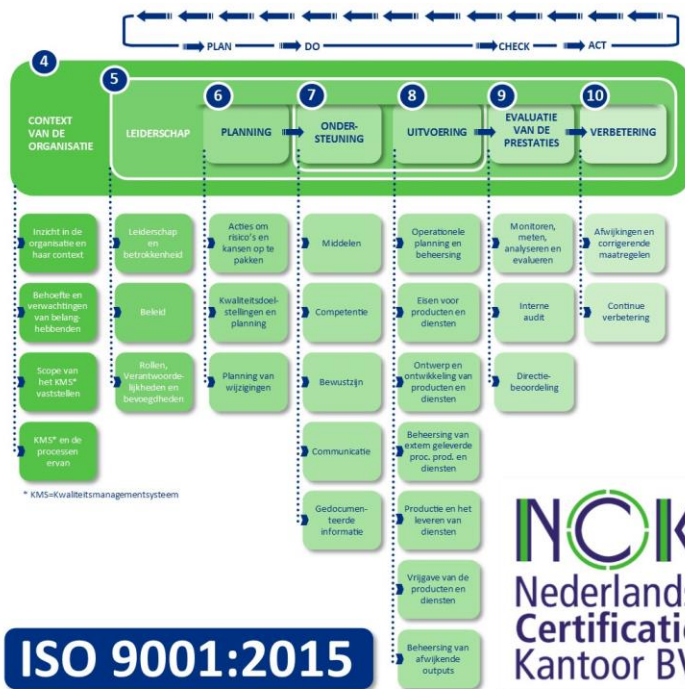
PLAN DO CHECK ACT

4 CONTEXT VAN DE ORGANISATIE

5 LEIDERSCHAP

6 PLANNING

7 ONDERSTEUNING

8 UITVOERING

9 EVALUATIE VAN DE PRESTATIES

10 VERBETERING

Inzicht in de organisatie en haar context

Behoefte en verwachtingen van belanghebbenden

Scope van het KMS* vaststellen

KMS* en de processen ervan

Leiderschap en betrokkenheid

Beleid

Rollen, Verantwoordelijkheden en bevoegdheden

Acties om risico's en kansen op te pakken

Kwaliteitsdoelstellingen en planning

Planning van wijzigingen

Middelen

Competentie

Bewustzijn

Communicatie

Gedocumenteerde informatie

Operationele planning en beheersing

Eisen voor producten en diensten

Ontwerp en ontwikkeling van producten en diensten

Beheersing van extern geleverde proc. prod. en diensten

Productie en het leveren van diensten

Vrijgave van de producten en diensten

Beheersing van afwijkende outputs

Monitoren, meten, analyseren en evalueren

Interne audit

Directiebeoordeling

Afwijkingen en corrigerende maatregelen

Continue verbetering

* KMS=Kwaliteitsmanagementsysteem

ISO 9001:2015

NCK

Nederlands Certificatie Kantoor BV